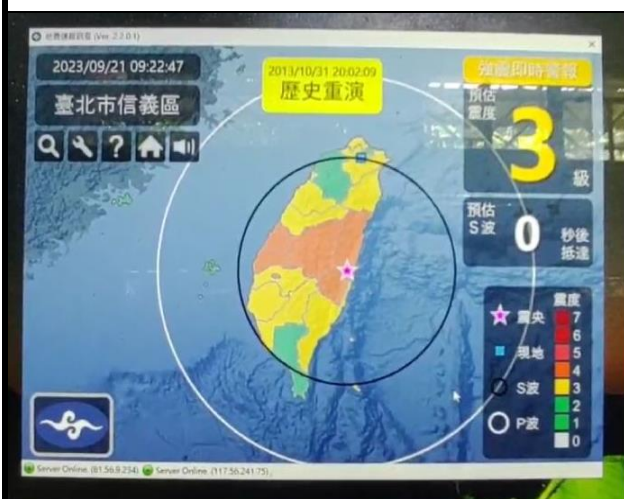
地震速報預警 (Ver. 2.2.0.1)

2023/09/21 09:22:47

臺北市信義區

2013/10/31 20:02:09
歷史重演

強震即時警報

預估震度
3
級

預估S波
0
秒後抵達

震央
現地
S波
P波

震度
7
6
5
4
3
2
1
0

Server Online (61.56.9.234) Server Online (117.56.241.75)